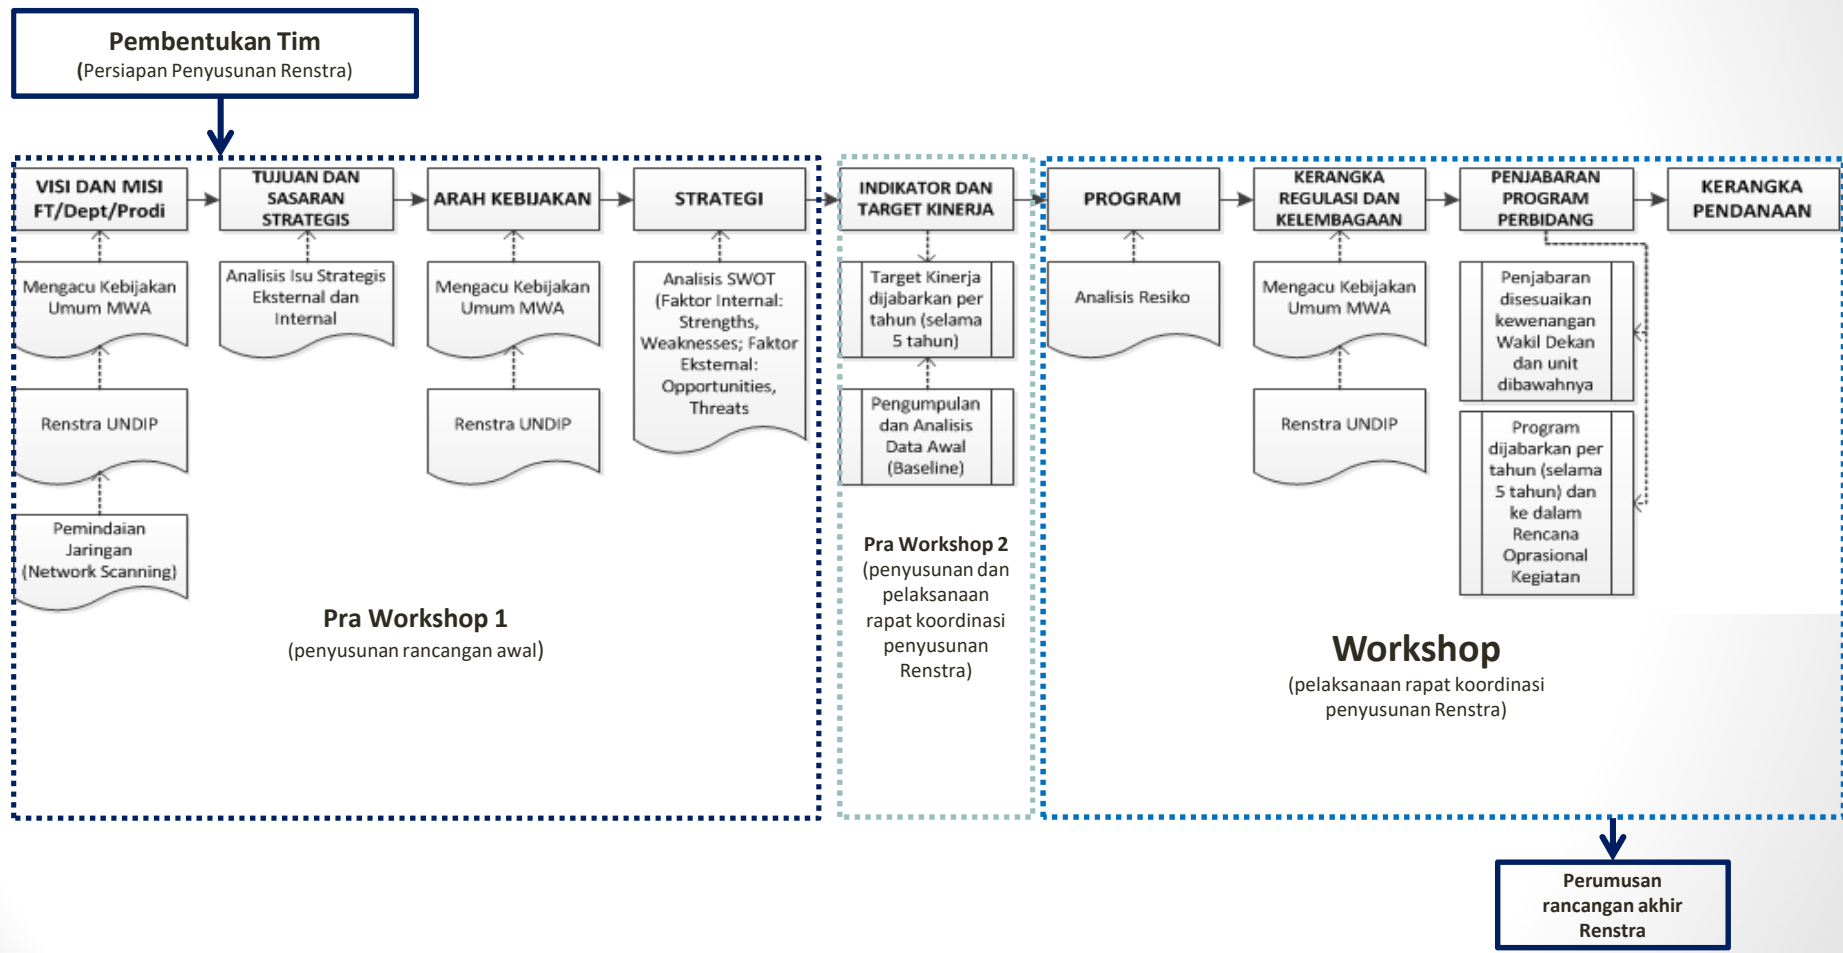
Pembentukan Tim
(Persiapan Penyusunan Renstra)

VISI DAN MISI FT/Dept/Prodi

Mengacu Kebijakan Umum MWA

Renstra UNDIP

Pemindaian Jaringan (Network Scanning)

TUJUAN DAN SASARAN STRATEGIS

Analisis Isu Strategis Eksternal dan Internal

ARAH KEBIJAKAN

Mengacu Kebijakan Umum MWA

Renstra UNDIP

STRATEGI

Analisis SWOT (Faktor Internal: Strengths, Weaknesses; Faktor Eksternal: Opportunities, Threats

Pra Workshop 1
(penyusunan rancangan awal)

INDIKATOR DAN TARGET KINERJA

Target Kinerja dijabarkan per tahun (selama 5 tahun)

Pengumpulan dan Analisis Data Awal (Baseline)

Pra Workshop 2
(penyusunan dan pelaksanaan rapat koordinasi penyusunan Renstra)

PROGRAM

Analisis Resiko

KERANGKA REGULASI DAN KELEMBAGAAN

Mengacu Kebijakan Umum MWA

Renstra UNDIP

PENJABARAN PROGRAM PERBIDANG

Penjabaran disesuaikan kewenangan Wakil Dekan dan unit dibawahnya

Program dijabarkan per tahun (selama 5 tahun) dan ke dalam Rencana Oprasional Kegiatan

KERANGKA PENDANAAN

Workshop
(pelaksanaan rapat koordinasi penyusunan Renstra)

Perumusan rancangan akhir Renstra